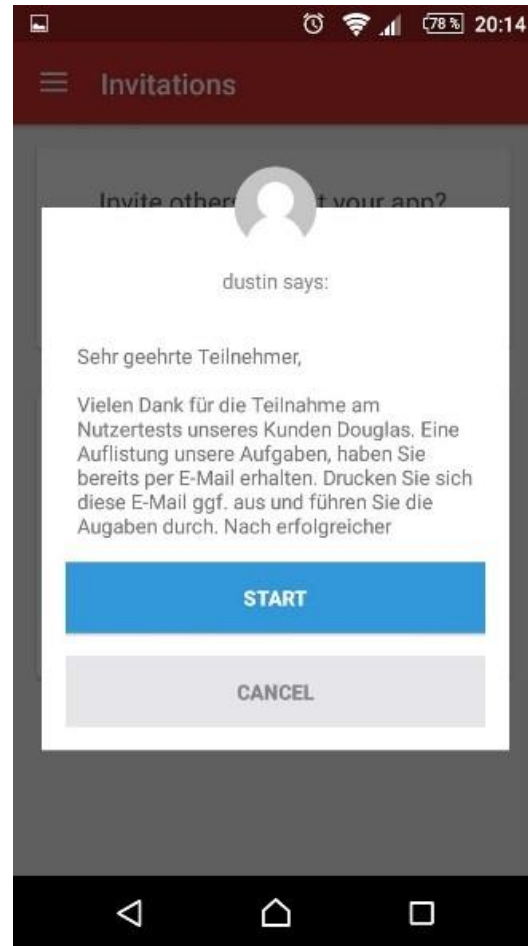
78% 20:14

Invitations

Invite other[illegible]t your app?

dustin says:

Sehr geehrte Teilnehmer,

Vielen Dank für die Teilnahme am Nutzertests unseres Kunden Douglas. Eine Auflistung unsere Aufgaben, haben Sie bereits per E-Mail erhalten. Drucken Sie sich diese E-Mail ggf. aus und führen Sie die Augaben durch. Nach erfolgreicher

START

CANCEL